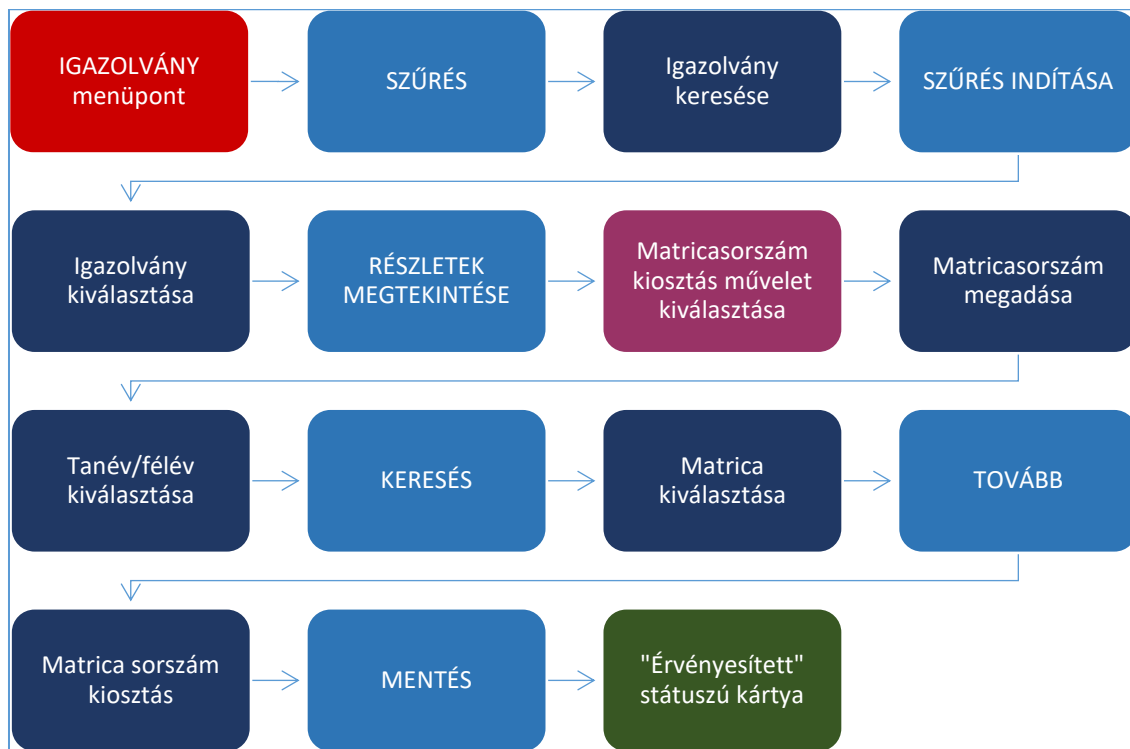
IGAZOLVÁNY menüpont

SZŰRÉS

Igazolvány keresése

SZŰRÉS INDÍTÁSA

Igazolvány kiválasztása

RÉSZLETEK MEGTEKINTÉSE

Matricasorszám kiosztás művelet kiválasztása

Matricasorszám megadása

Tanév/félév kiválasztása

KERESÉS

Matrica kiválasztása

TOVÁBB

Matrica sorszám kiosztás

MENTÉS

"Érvényesített" státuszú kártya